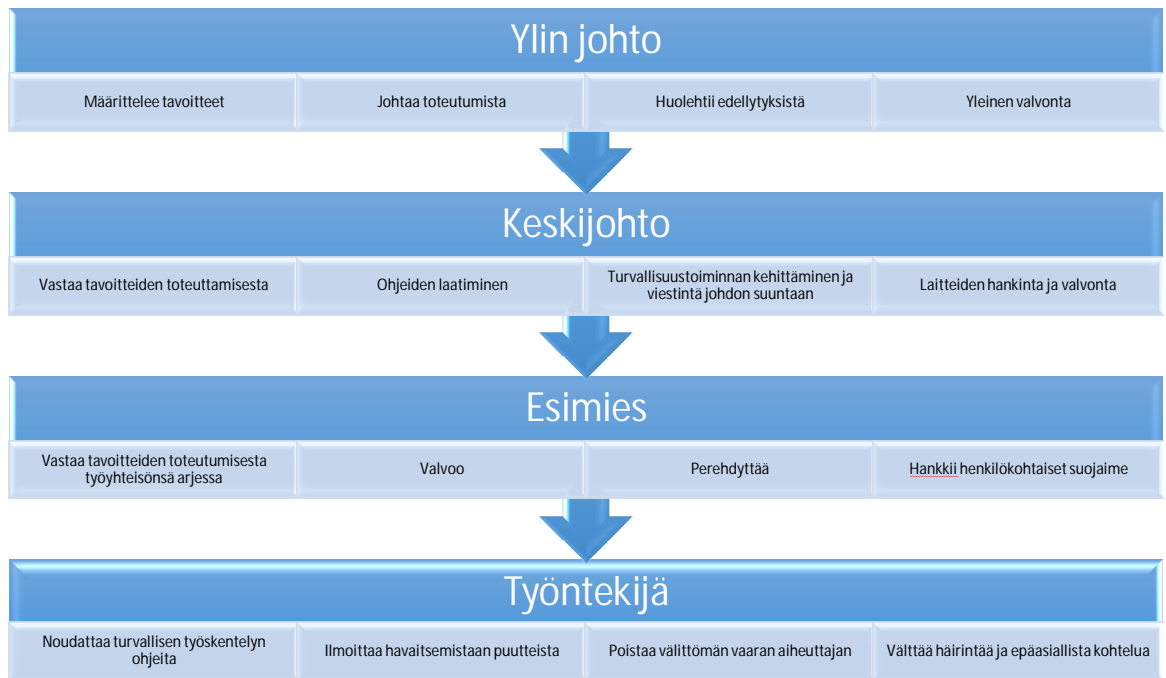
Ylin johto

Määrittelee tavoitteet

Johtaa toteutumista

Huolehtii edellytyksistä

Yleinen valvonta

Keskijohto

Vastaa tavoitteiden toteuttamisesta

Ohjeiden laatiminen

Turvallisuustoiminnan kehittäminen ja viestintä johdon suuntaan

Laitteiden hankinta ja valvonta

Esimies

Vastaa tavoitteiden toteutumisesta työyhteisönsä arjessa

Valvoo

Perehdyttää

Hankkii henkilökohtaiset suojaime

Työntekijä

Noudattaa turvallisen työskentelyn ohjeita

Ilmoittaa havaitsemistaan puutteista

Poistaa välittömän vaaran aiheuttajan

Välttää häirintää ja epäasiallista kohtelua